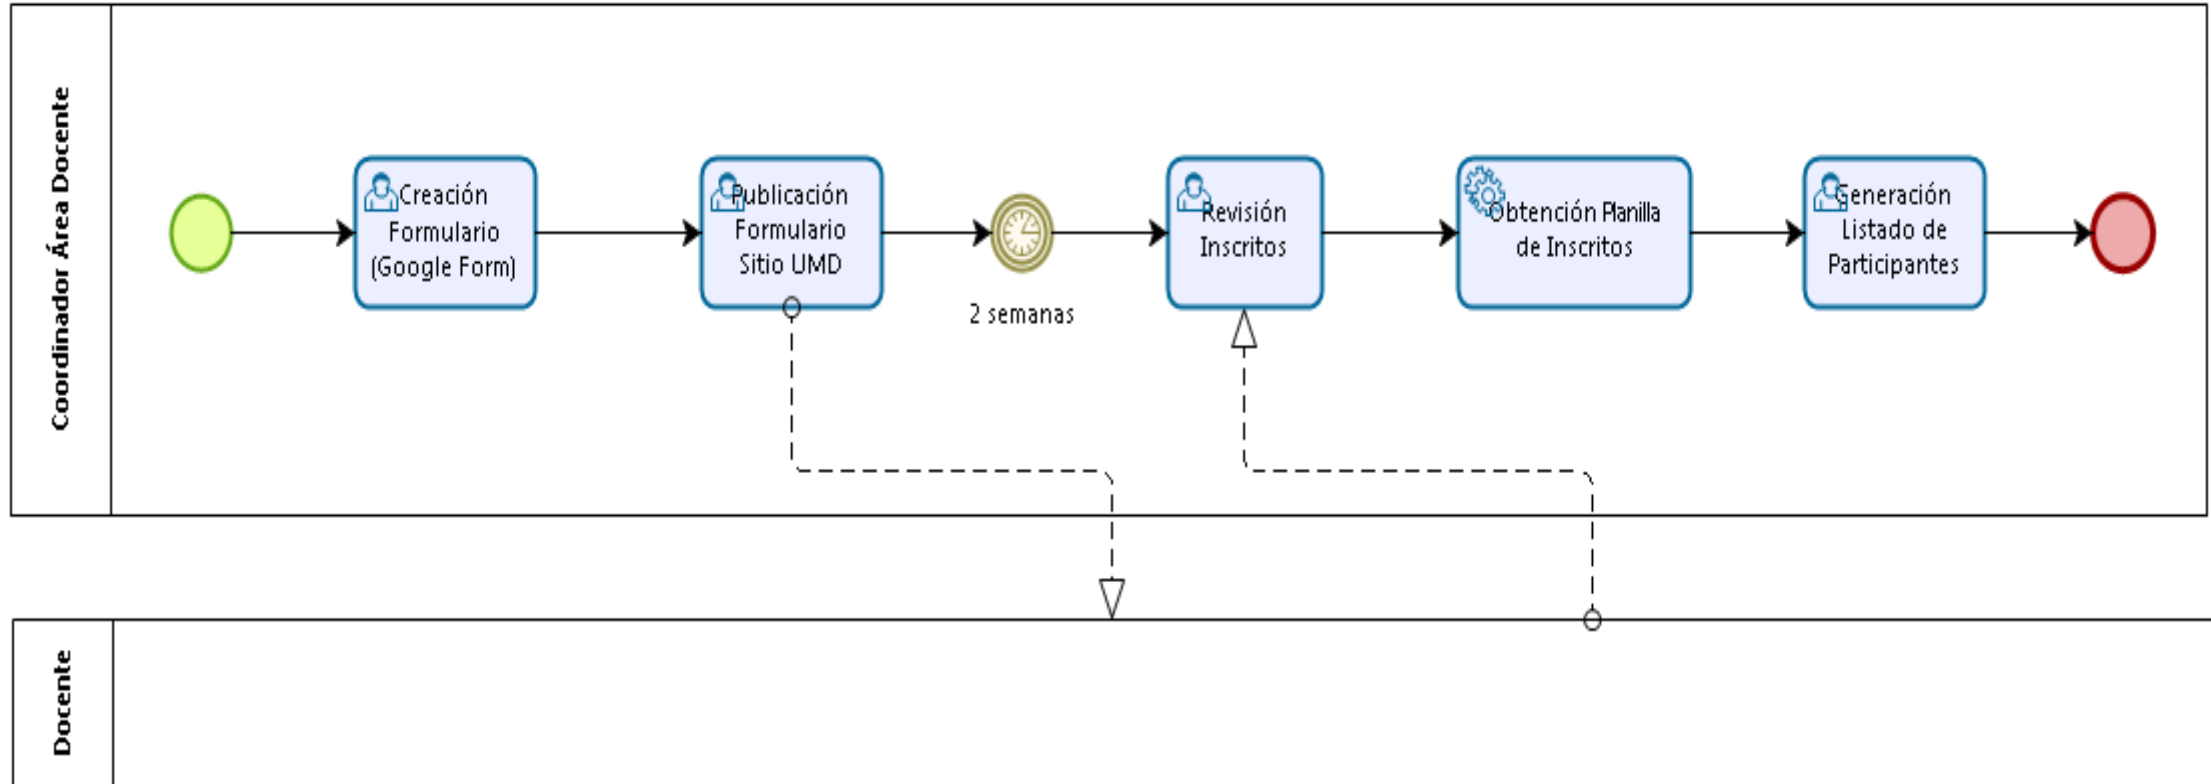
Coordinador Área Docente

Creación Formulario (Google Form)

Publicación Formulario Sitio UMD

2 semanas

Revisión Inscritos

Obtención Planilla de Inscritos

Generación Listado de Participantes

Docente